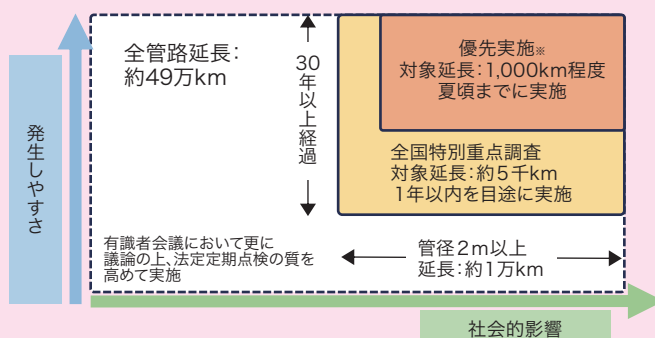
発生しやすさ

全管路延長：
約49万km

30年以上経過

優先実施※
対象延長：1,000km程度
夏頃までに実施

全国特別重点調査
対象延長：約５千km
１年以内を目途に実施

有識者会議において更に議論の上、法定定期点検の質を高めて実施

管径２m以上
延長：約１万km

社会的影響